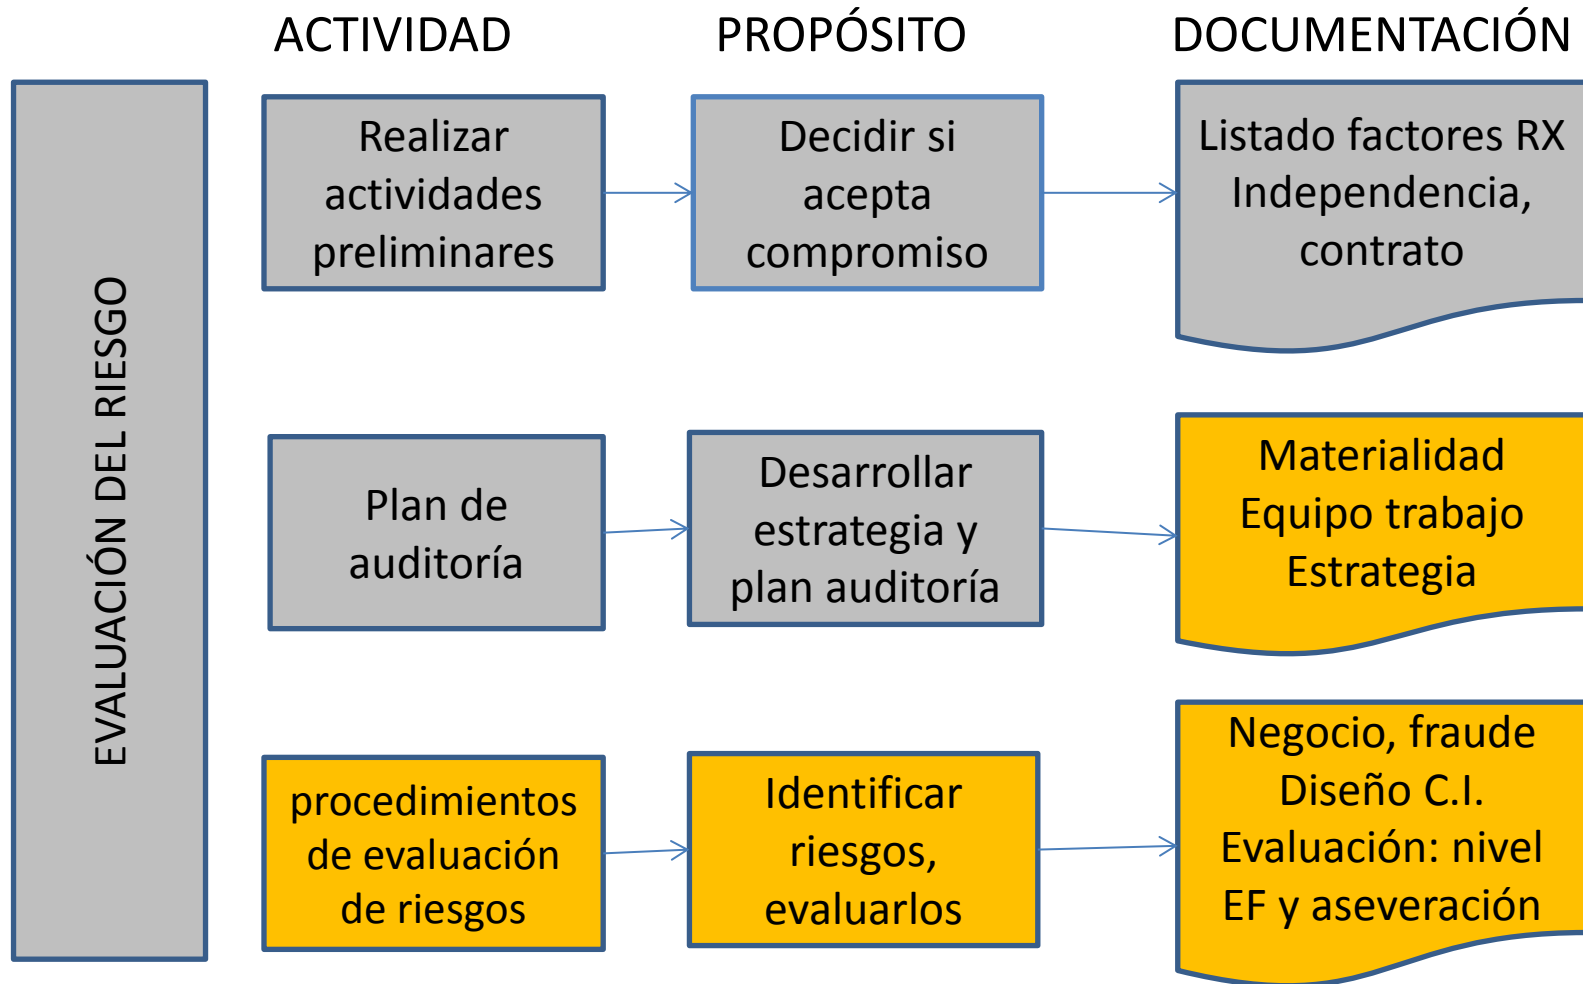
ACTIVIDAD

PROPÓSITO

DOCUMENTACIÓN

EVALUACIÓN DEL RIESGO

Realizar actividades preliminares

Decidir si acepta compromiso

Listado factores RX Independencia, contrato

Plan de auditoría

Desarrollar estrategia y plan auditoría

Materialidad Equipo trabajo Estrategia

procedimientos de evaluación de riesgos

Identificar riesgos, evaluarlos

Negocio, fraude Diseño C.I. Evaluación: nivel EF y aseveración